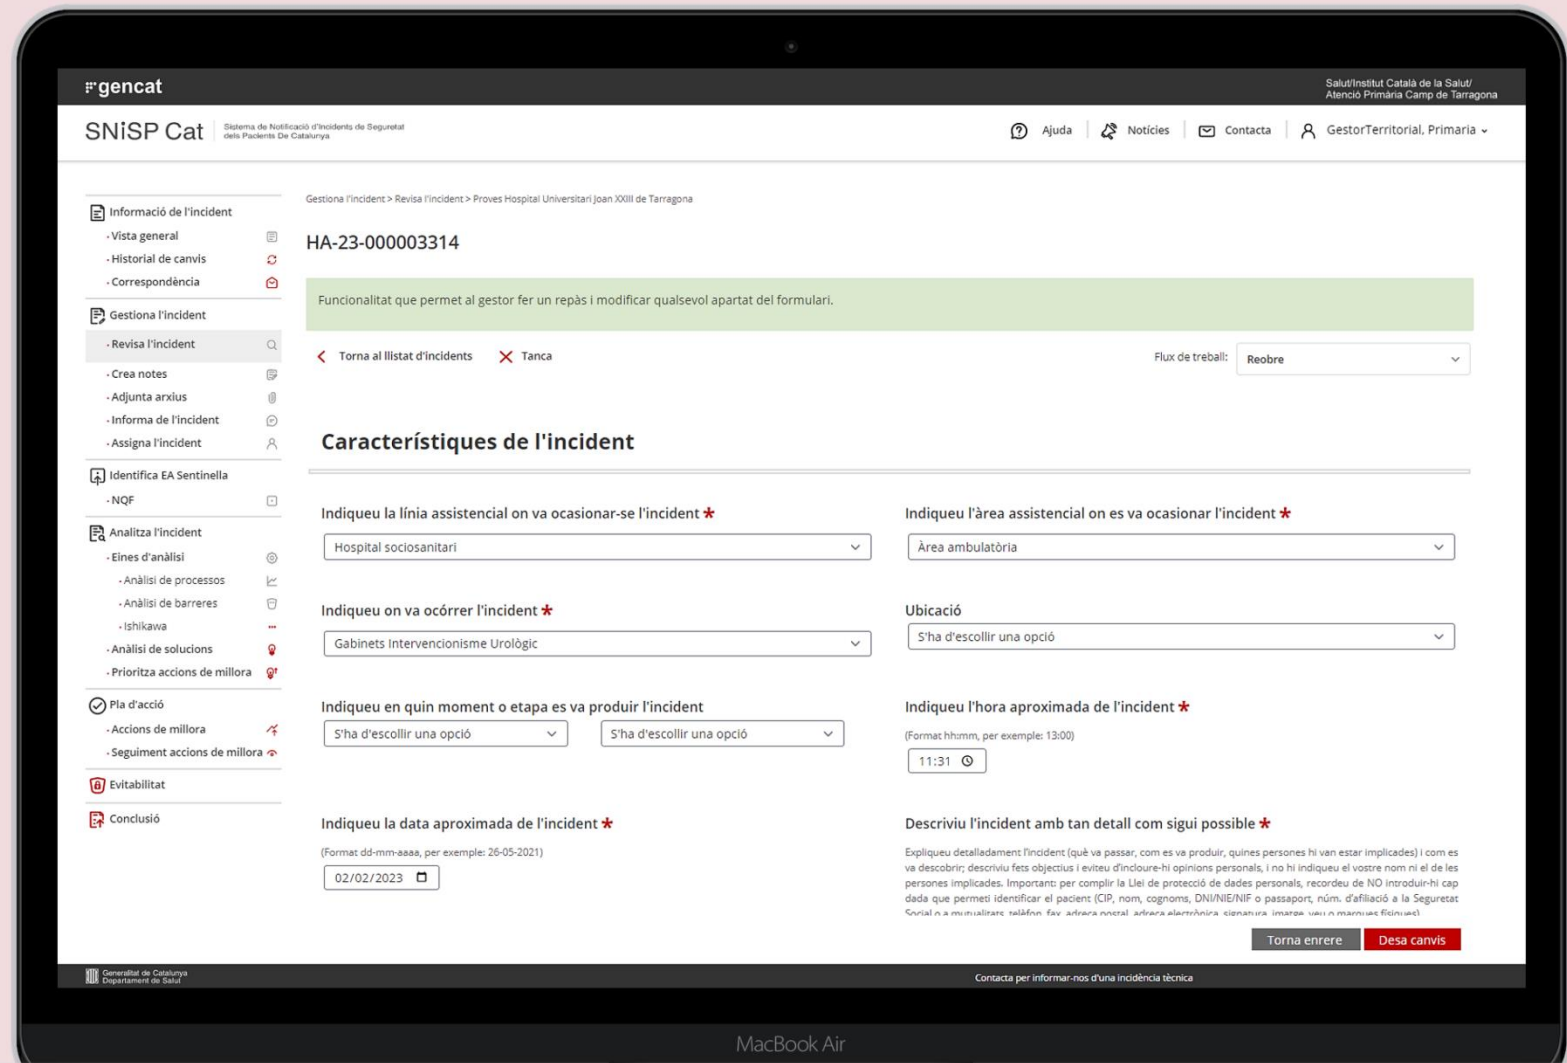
gencat

Salut/Institut Català de la Salut/
Atenció Primària Camp de Tarragona

SNiSP Cat Sistema de Notificació d'Incidents de Seguretat dels Pacients De Catalunya

Ajuda | Notícies | Contacta | GestorTerritorial, Primaria

Informació de l'incident
· Vista general
· Historial de canvis
· Correspondència
Gestiona l'incident
· Revisa l'incident
· Crea notes
· Adjunta arxius
· Informa de l'incident
· Assigna l'incident
Identifica EA Sentinella
· NQF
Analitza l'incident
· Eines d'anàlisi
· Anàlisi de processos
· Anàlisi de barreres
· Ishikawa
· Anàlisi de solucions
· Prioritza accions de millora
Pla d'acció
· Accions de millora
· Seguiment accions de millora
Evitabilitat
Conclusió

Gestiona l'incident > Revisa l'incident > Proves Hospital Universitari Joan XXIII de Tarragona

HA-23-000003314

Funcionalitat que permet al gestor fer un repàs i modificar qualsevol apartat del formulari.

Torna al llistat d'incidents    Tanca

Flux de treball: Reobre

Característiques de l'incident

Indiqueu la línia assistencial on va ocasionar-se l'incident *
Hospital sociosanitari

Indiqueu l'àrea assistencial on es va ocasionar l'incident *
Àrea ambulatòria

Indiqueu on va ocórrer l'incident *
Gabinets Intervencionisme Urològic

Ubicació
S'ha d'escollir una opció

Indiqueu en quin moment o etapa es va produir l'incident
S'ha d'escollir una opció    S'ha d'escollir una opció

Indiqueu l'hora aproximada de l'incident *
(Format hh:mm, per exemple: 13:00)
11:31

Indiqueu la data aproximada de l'incident *
(Format dd-mm-aaaa, per exemple: 26-05-2021)
02/02/2023

Descriviu l'incident amb tan detall com sigui possible *
Expliqueu detalladament l'incident (què va passar, com es va produir, quines persones hi van estar implicades) i com es va descobrir; descriviu fets objectius i eviteu d'incloure-hi opinions personals, i no hi indiqueu el vostre nom ni el de les persones implicades. Important: per complir la Llei de protecció de dades personals, recordeu de NO introduir-hi cap dada que permeti identificar el pacient (CIP, nom, cognoms, DNI/NIE/NIF o passaport, núm. d'afiliació a la Seguretat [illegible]

Torna enrere    Desa canvis

Generalitat de Catalunya Departament de Salut

Contacta per informar-nos d'una incidència tècnica

MacBook Air